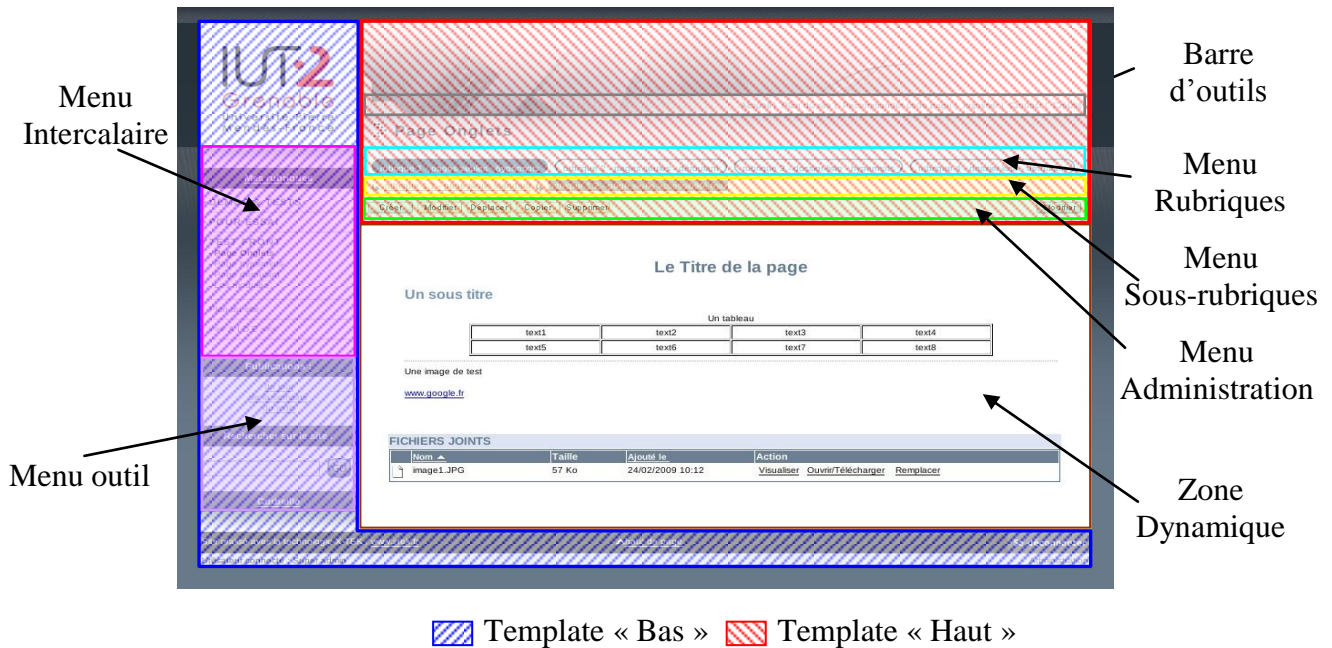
Menu Intercalaire

Menu outil

IUT2 Grenoble Université Pierre Mendès France

Page Onglets

Créer | Modifier | Déplacer | Copier | Supprimer

Le Titre de la page

Un sous titre

Un tableau

| text1 | text2 | text3 | text4 |
|---|---|---|---|
| text5 | text6 | text7 | text8 |

Une image de test

www.google.fr

FICHIERS JOINTS

| Nom ▲ | Taille | Ajouté le | Action |
|---|---|---|---|
| image1.JPG | 57 Ko | 24/02/2009 10:12 | Visualiser Ouvrir/Télécharger Remplacer |

Barre d'outils

Menu Rubriques

Menu Sous-rubriques

Menu Administration

Zone Dynamique

Template « Bas » Template « Haut »